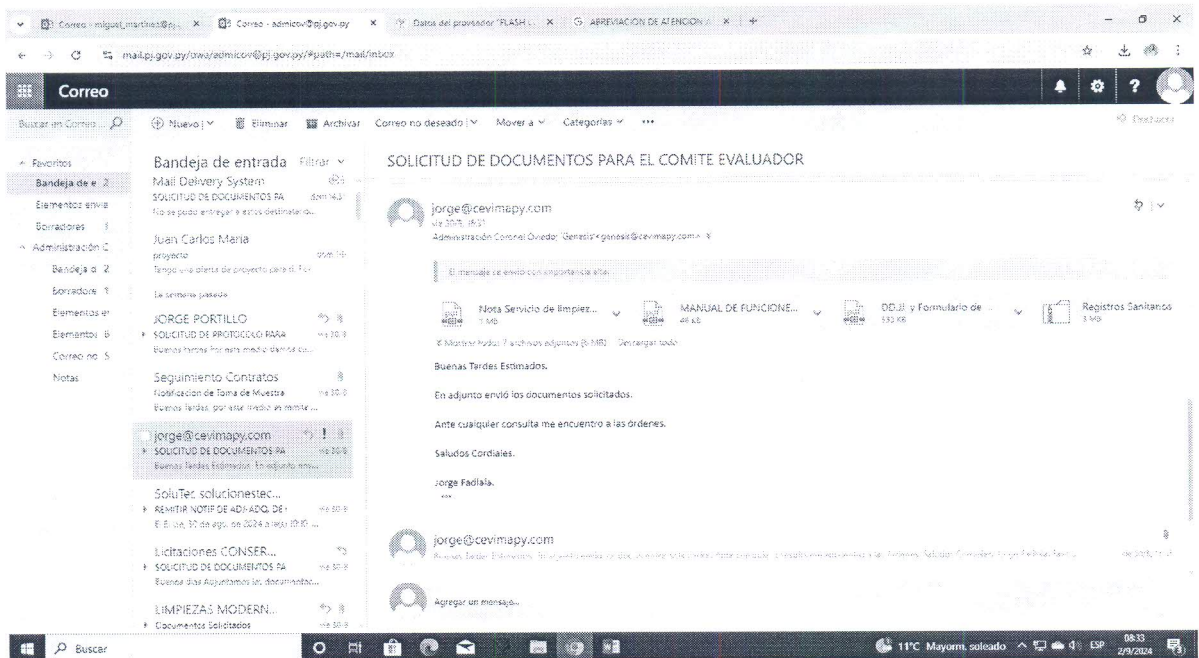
Correo - miguel_martinez@pj... × Correo - admicov@pj.gov.py × Datos del proveedor "FLASH ... × ABREVIACION DE ATENCION ... × +

mail.pj.gov.py/owa/admicov@pj.gov.py/#path=/mail/inbox

Correo

Buscar en Correo

Nuevo | Eliminar Archivar Correo no deseado | Mover a Categorías ···

Favoritos
Bandeja de e 2
Elementos envia
Borradores 1
Administración C
Bandeja d 2
Borradore 1
Elementos er
Elementos 6
Correo no 5
Notas

Bandeja de entrada Filtrar

Mail Delivery System
SOLICITUD DE DOCUMENTOS PA
No se pudo entregar a estos destinatario...

Juan Carlos Maria
proyecto
Tengo una oferta de proyecto para ti. Por

La semana pasada

JORGE PORTILLO
SOLICITUD DE PROTOCOLO PARA
Buenas tardes Por este medio damos cu...

Seguimiento Contratos
Notificacion de Toma de Muestra
Buenas Tardes, por este medio se remite...

jorge@cevimapy.com
SOLICITUD DE DOCUMENTOS PA
Buenas Tardes Estimados. En adjunto env...

SoluTec solucionestec...
REMITIR NOTIF DE ADJ ADQ. DE
El 30 de ago. de 2024 a la(s) 10:10 ...

Licitaciones CONSER...
SOLICITUD DE DOCUMENTOS PA
Buenos días Adjuntamos los documentos...

LIMPIEZAS MODERN...
Documentos Solicitados

SOLICITUD DE DOCUMENTOS PARA EL COMITE EVALUADOR

jorge@cevimapy.com
vie 30/8, 18:31
Administración Coronel Oviedo; "Genesis" <genesis@cevimapy.com>

El mensaje se envió con importancia alta.

Nota Servicio de limpiez... 1 MB
MANUAL DE FUNCIONE... 46 KB
DDJJ y Formulario de ... 555 KB
Registros Sanitarios 3 MB

Mostrar todos 7 archivos adjuntos (6 MB) Descargar todo

Buenas Tardes Estimados.

En adjunto envió los documentos solicitados.

Ante cualquier consulta me encuentro a las ordenes.

Saludos Cordiales.

Jorge Fadlala.

jorge@cevimapy.com
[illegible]

Agregar un mensaje...

Buscar

11°C Mayorm. soleado ESP 08:33 2/9/2024